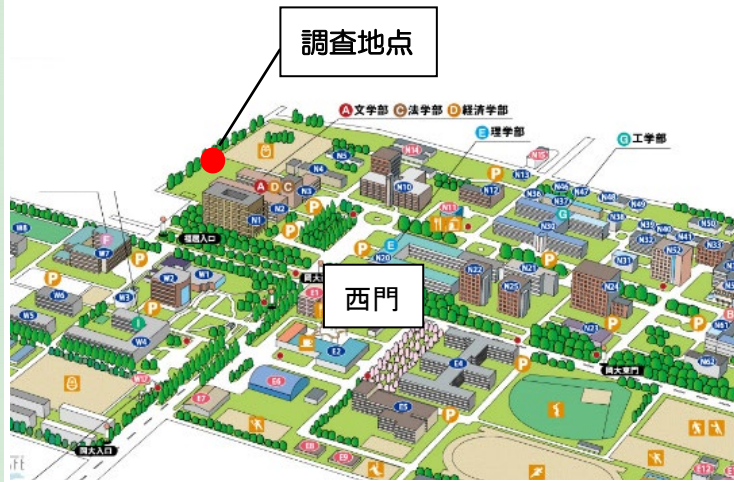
調査地点

A 文学部 C 法学部 D 経済学部

E 理学部

G 工学部

西門

N14
N15
N5
N4
N3
N10
N12
N13
N36
N46
N47
N48
N49
N37
N38
N1
N2
N11
N32
N39
N40
N41
N53
N33
N52
N31
N22
N21
N25
N24
N23
N62
W8
W7
W2
W1
W3
W6
W5
W4
E1
E2
E3
E4
E6
E7
E8
E9

福島入口
岡大西門
岡大東門
岡大入口

A D C
F
P